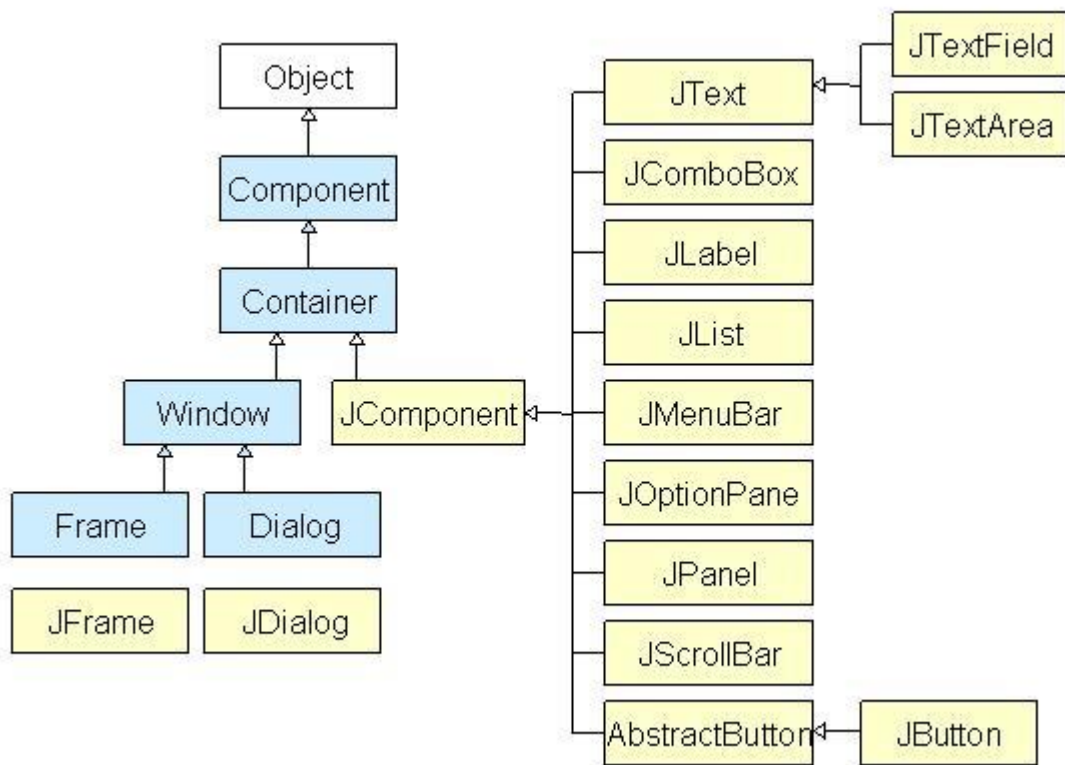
Object

Component

Container

Window

JComponent

Frame

Dialog

JFrame

JDialog

JText

JTextField

JTextArea

JComboBox

JLabel

JList

JMenuBar

JOptionPane

JPanel

JScrollBar

AbstractButton

JButton